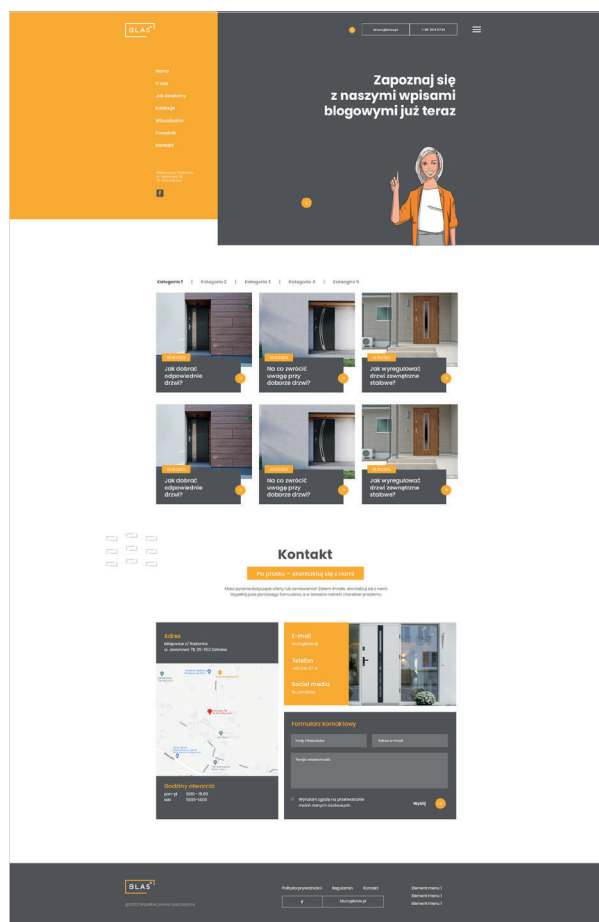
BLAS

biuro@blas.pl
+48 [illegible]

Home
O nas
Jak działamy
Kolekcje
Wyposażenie
Poradnik
Kontakt

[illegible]

f

Zapoznaj się z naszymi wpisami blogowymi już teraz

Kategoria 1 | Kategoria 2 | Kategoria 3 | Kategoria 4 | Kategoria 5

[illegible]
Jak dobrać odpowiednie drzwi?

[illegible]
Na co zwrócić uwagę przy doborze drzwi?

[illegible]
Jak wyregulować drzwi zewnętrzne stalowe?

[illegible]
Jak dobrać odpowiednie drzwi?

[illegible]
Na co zwrócić uwagę przy doborze drzwi?

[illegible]
Jak wyregulować drzwi zewnętrzne stalowe?

Kontakt

Po prostu – skontaktuj się z nami

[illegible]

Adres
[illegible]

E-mail
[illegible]

Telefon
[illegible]

Social media
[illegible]

Godziny otwarcia
pon-pt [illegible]
sob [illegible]

Formularz kontaktowy
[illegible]
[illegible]
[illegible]
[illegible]
Wyślij

BLAS
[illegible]

Polityka prywatności
Regulamin
Kontakt

Element menu 1
Element menu 1
Element menu 1